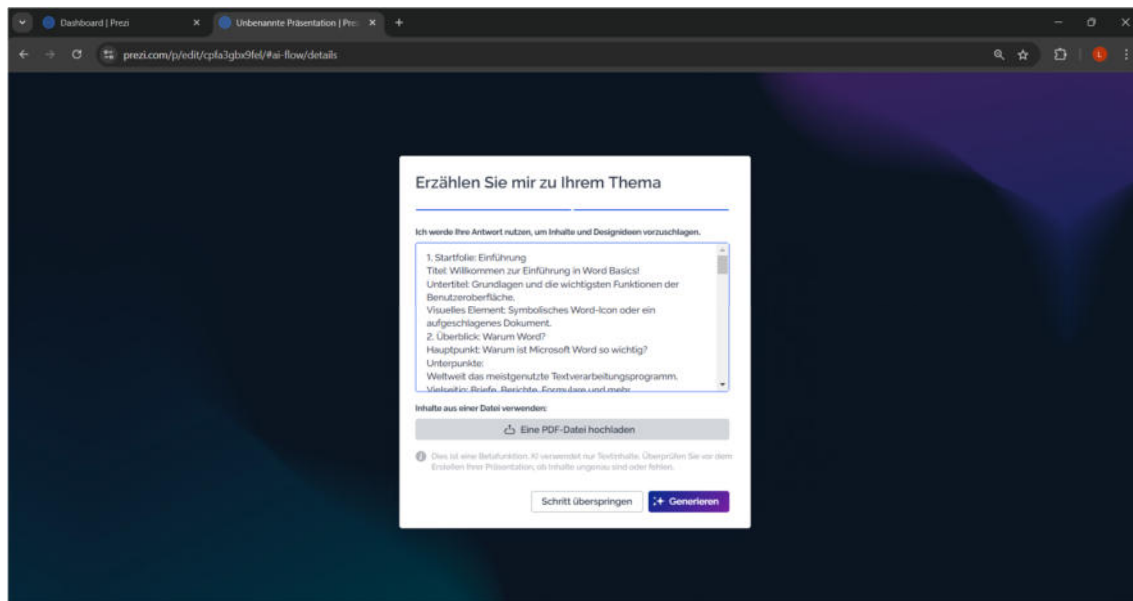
Dashboard | Prezi
Unbenannte Präsentation | Prez
prezi.com/p/edit/cpfa3gbx9fel/#ai-flow/details

Erzählen Sie mir zu Ihrem Thema

Ich werde Ihre Antwort nutzen, um Inhalte und Designideen vorzuschlagen.

1. Startfolie: Einführung
Titel: Willkommen zur Einführung in Word Basics!
Untertitel: Grundlagen und die wichtigsten Funktionen der Benutzeroberfläche.
Visuelles Element: Symbolisches Word-Icon oder ein aufgeschlagenes Dokument.
2. Überblick: Warum Word?
Hauptpunkt: Warum ist Microsoft Word so wichtig?
Unterpunkte:
Weltweit das meistgenutzte Textverarbeitungsprogramm.
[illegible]

Inhalte aus einer Datei verwenden:

Eine PDF-Datei hochladen

Dies ist eine Betafunktion. KI verwendet nur Textinhalte. Überprüfen Sie vor dem Erstellen Ihrer Präsentation, ob Inhalte ungenau sind oder fehlen.

Schritt überspringen
Generieren